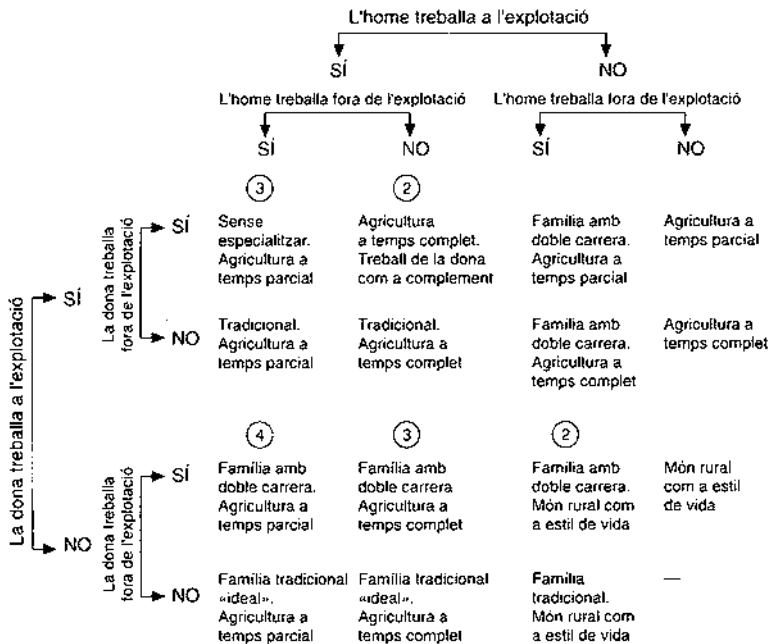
L'home treballa a l'explotació

SÍ

NO

L'home treballa fora de l'explotació

L'home treballa fora de l'explotació

SÍ

NO

SÍ

NO

La dona treballa a l'explotació

SÍ

NO

La dona treballa fora de l'explotació

| | | SÍ | NO | SÍ | NO |
|---|---|---|---|---|---|
| | | 3 | 2 | | |
| SÍ | SÍ | Sense especialitzar. Agricultura a temps parcial | Agricultura a temps complet. Treball de la dona com a complement | Família amb doble carrera. Agricultura a temps parcial | Agricultura a temps parcial |
| SÍ | NO | Tradicional. Agricultura a temps parcial | Tradicional. Agricultura a temps complet | Família amb doble carrera. Agricultura a temps complet | Agricultura a temps complet |
| | | 4 | 3 | 2 | |
| NO | SÍ | Família amb doble carrera. Agricultura a temps parcial | Família amb doble carrera. Agricultura a temps complet | Família amb doble carrera. Món rural com a estil de vida | Món rural com a estil de vida |
| NO | NO | Família tradicional «ideal». Agricultura a temps parcial | Família tradicional «ideal». Agricultura a temps complet | Família tradicional. Món rural com a estil de vida | — |